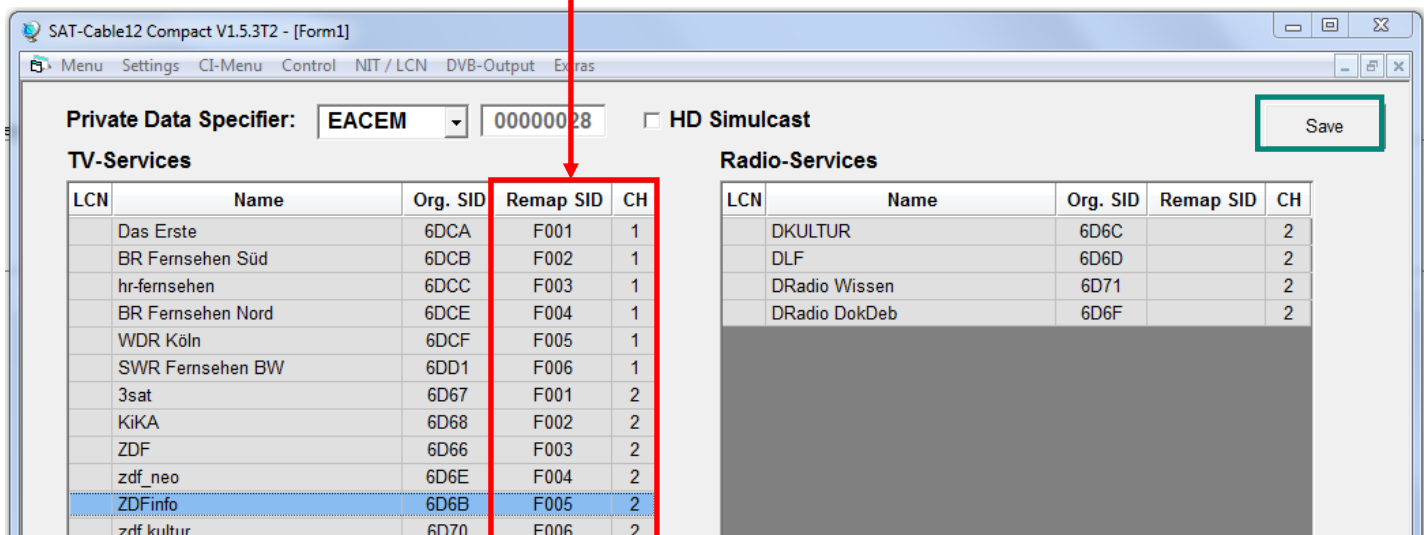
SAT-Cable12 Compact V1.5.3T2 - [Form1]

Menu Settings CI-Menu Control NIT / LCN DVB-Output Extras

Private Data Specifier: EACEM 00000028 HD Simulcast

Save

TV-Services

| LCN | Name | Org. SID | Remap SID | CH |
|---|---|---|---|---|
| | Das Erste | 6DCA | F001 | 1 |
| | BR Fernsehen Süd | 6DCB | F002 | 1 |
| | hr-fernsehen | 6DCC | F003 | 1 |
| | BR Fernsehen Nord | 6DCE | F004 | 1 |
| | WDR Köln | 6DCF | F005 | 1 |
| | SWR Fernsehen BW | 6DD1 | F006 | 1 |
| | 3sat | 6D67 | F001 | 2 |
| | KiKA | 6D68 | F002 | 2 |
| | ZDF | 6D66 | F003 | 2 |
| | zdf_neo | 6D6E | F004 | 2 |
| | ZDFinfo | 6D6B | F005 | 2 |
| | zdf kultur | 6D70 | F006 | 2 |

Radio-Services

| LCN | Name | Org. SID | Remap SID | CH |
|---|---|---|---|---|
| | DKULTUR | 6D6C | | 2 |
| | DLF | 6D6D | | 2 |
| | DRadio Wissen | 6D71 | | 2 |
| | DRadio DokDeb | 6D6F | | 2 |